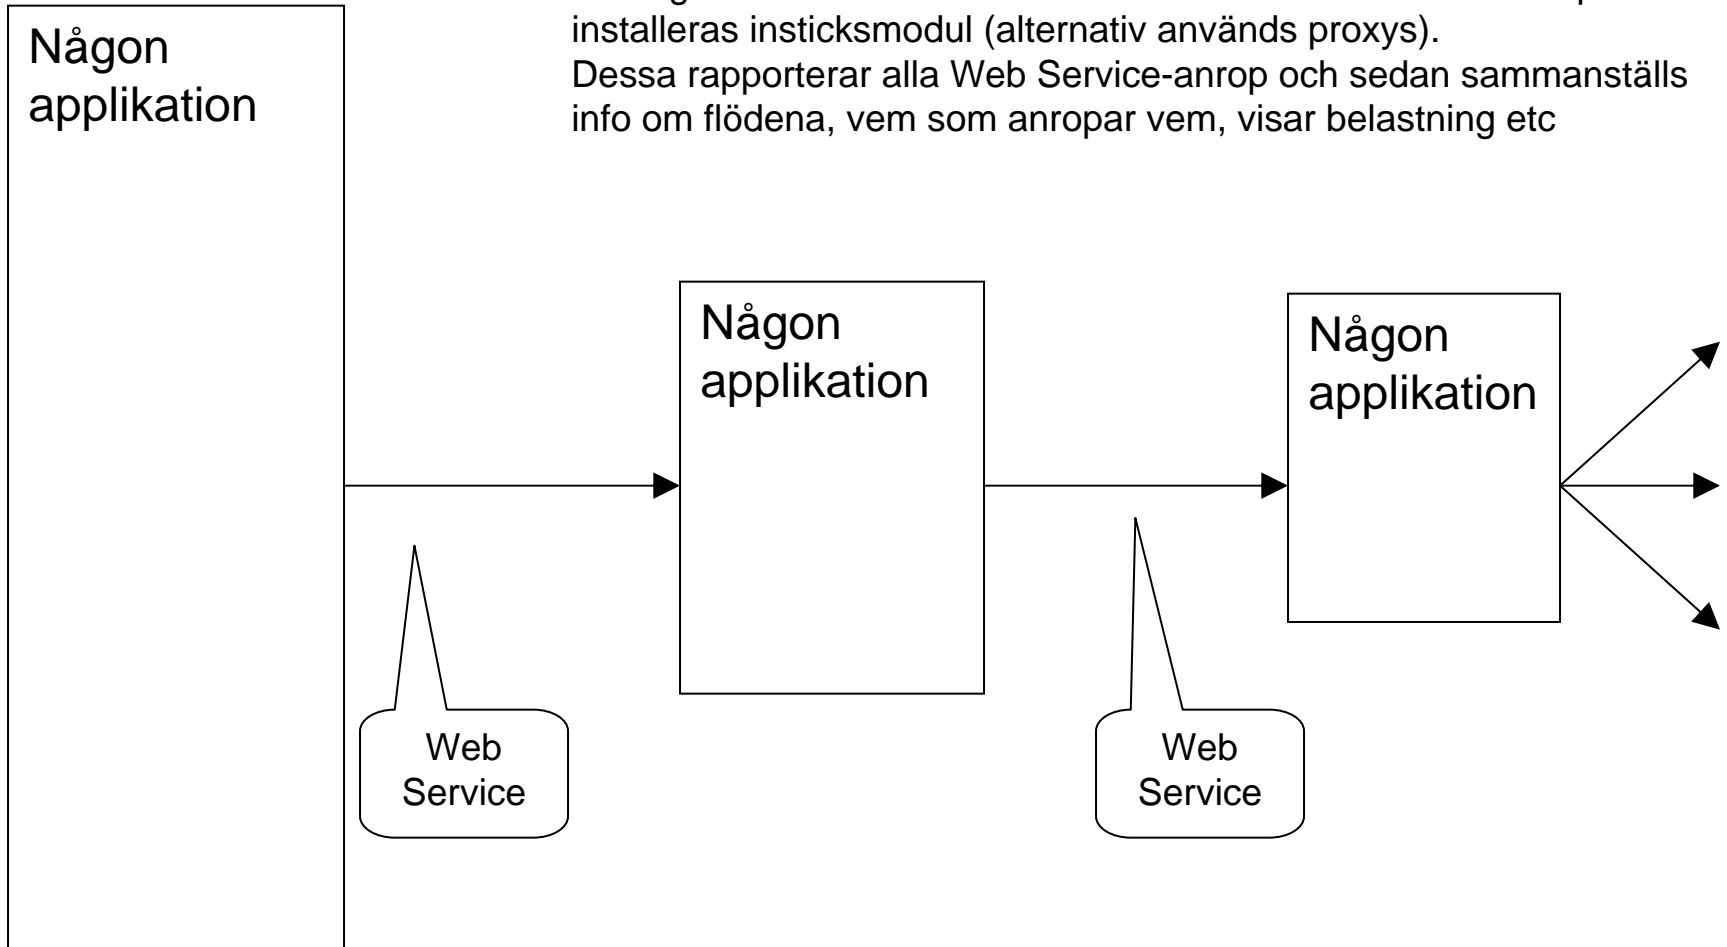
Någon applikation

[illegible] installeras insticksmodul (alternativ används proxys).
Dessa rapporterar alla Web Service-anrop och sedan sammanställs info om flödena, vem som anropar vem, visar belastning etc

Någon applikation

Någon applikation

Web Service

Web Service